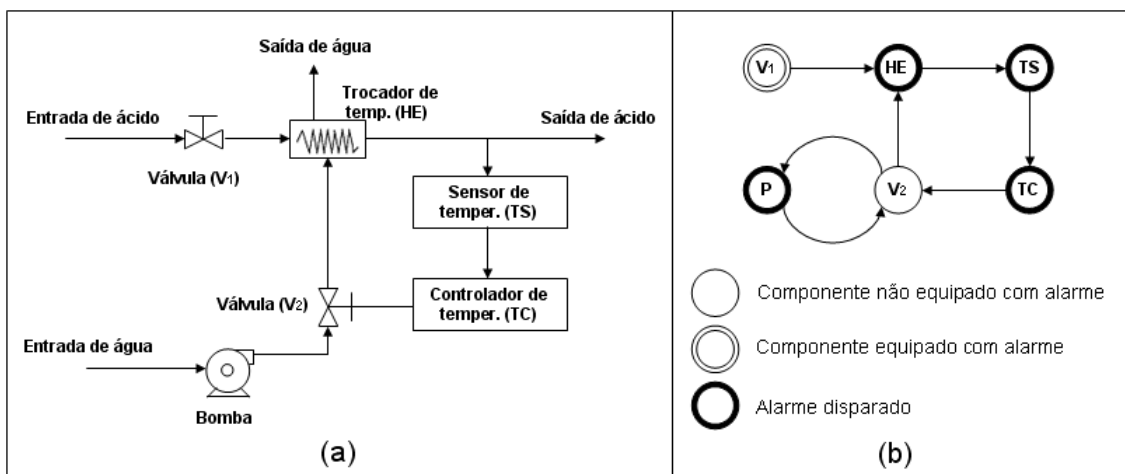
Saída de água

Trocador de temp. (HE)

Entrada de ácido

Saída de ácido

Válvula (V$_1$)

Sensor de temper. (TS)

Válvula (V$_2$)

Controlador de temper. (TC)

Entrada de água

Bomba

(a)

V$_1$

HE

TS

P

V$_2$

TC

Componente não equipado com alarme

Componente equipado com alarme

Alarme disparado

(b)